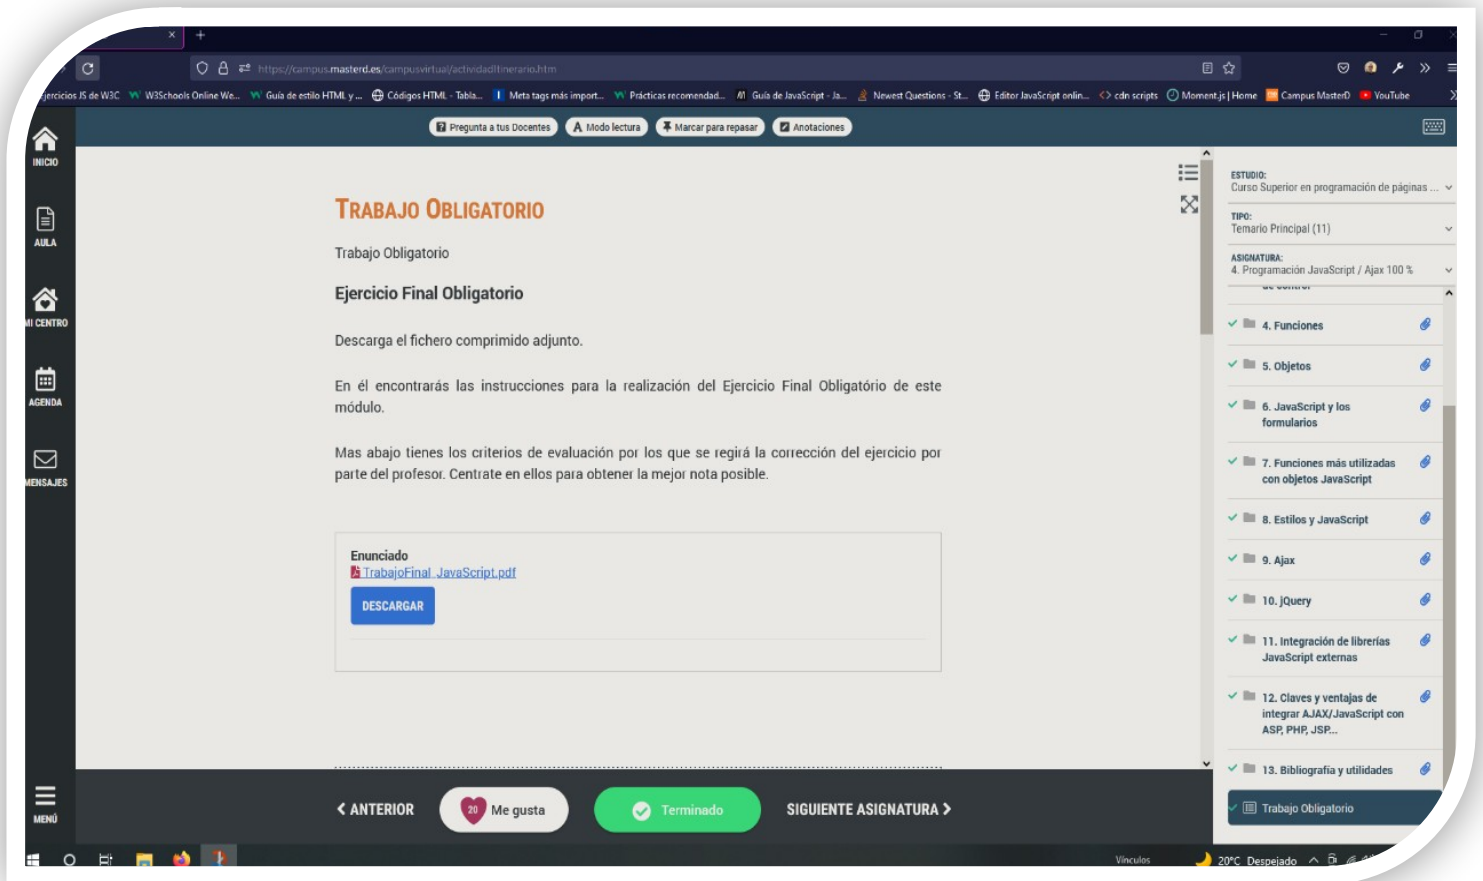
https://campus.masterd.es/campusvirtual/actividadItinerario.htm

ejercicios JS de W3C  W3Schools Online We...  Guía de estilo HTML y ...  Códigos HTML - Tabla...  Meta tags más import...  Prácticas recomendad...  Guía de JavaScript - Ja...  Newest Questions - St...  Editor JavaScript onlin...  cdn scripts  Moment.js | Home  Campus MasterD  YouTube

Pregunta a tus Docentes  Modo lectura  Marcar para repasar  Anotaciones

INICIO
AULA
MI CENTRO
AGENDA
MENSAJES
MENÚ

TRABAJO OBLIGATORIO

Trabajo Obligatorio

Ejercicio Final Obligatorio

Descarga el fichero comprimido adjunto.

En él encontrarás las instrucciones para la realización del Ejercicio Final Obligatório de este módulo.

Mas abajo tienes los criterios de evaluación por los que se regirá la corrección del ejercicio por parte del profesor. Centrate en ellos para obtener la mejor nota posible.

Enunciado
TrabajoFinal_JavaScript.pdf
DESCARGAR

ESTUDIO:
Curso Superior en programación de páginas ...
TIPO:
Temario Principal (11)
ASIGNATURA:
4. Programación JavaScript / Ajax 100 %

4. Funciones
5. Objetos
6. JavaScript y los formularios
7. Funciones más utilizadas con objetos JavaScript
8. Estilos y JavaScript
9. Ajax
10. jQuery
11. Integración de librerías JavaScript externas
12. Claves y ventajas de integrar AJAX/JavaScript con ASP, PHP, JSP...
13. Bibliografía y utilidades
Trabajo Obligatorio

ANTERIOR  20 Me gusta  Terminado  SIGUIENTE ASIGNATURA

Vínculos  20°C Despejado